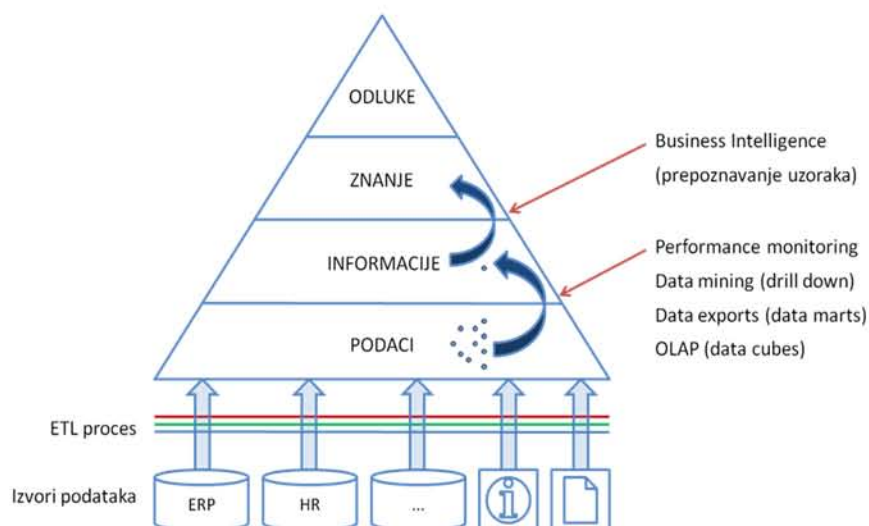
ODLUKE

ZNANJE

INFORMACIJE

PODACI

Business Intelligence
(prepoznavanje uzoraka)

Performance monitoring
Data mining (drill down)
Data exports (data marts)
OLAP (data cubes)

ETL proces

Izvori podataka

ERP

HR

...